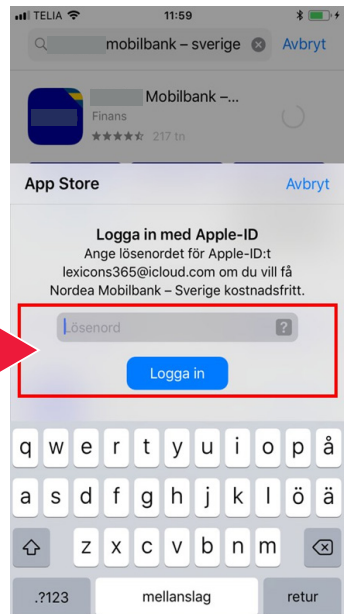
TELIA 11:59

mobilbank – sverige Avbryt

Mobilbank –...
Finans
217 tn

App Store Avbryt

Logga in med Apple-ID
Ange lösenordet för Apple-ID:t lexicons365@icloud.com om du vill få Nordea Mobilbank – Sverige kostnadsfritt.

Lösenord ?

Logga in

q w e r t y u i o p å
a s d f g h j k l ö ä
z x c v b n m
.?123 mellanslag retur